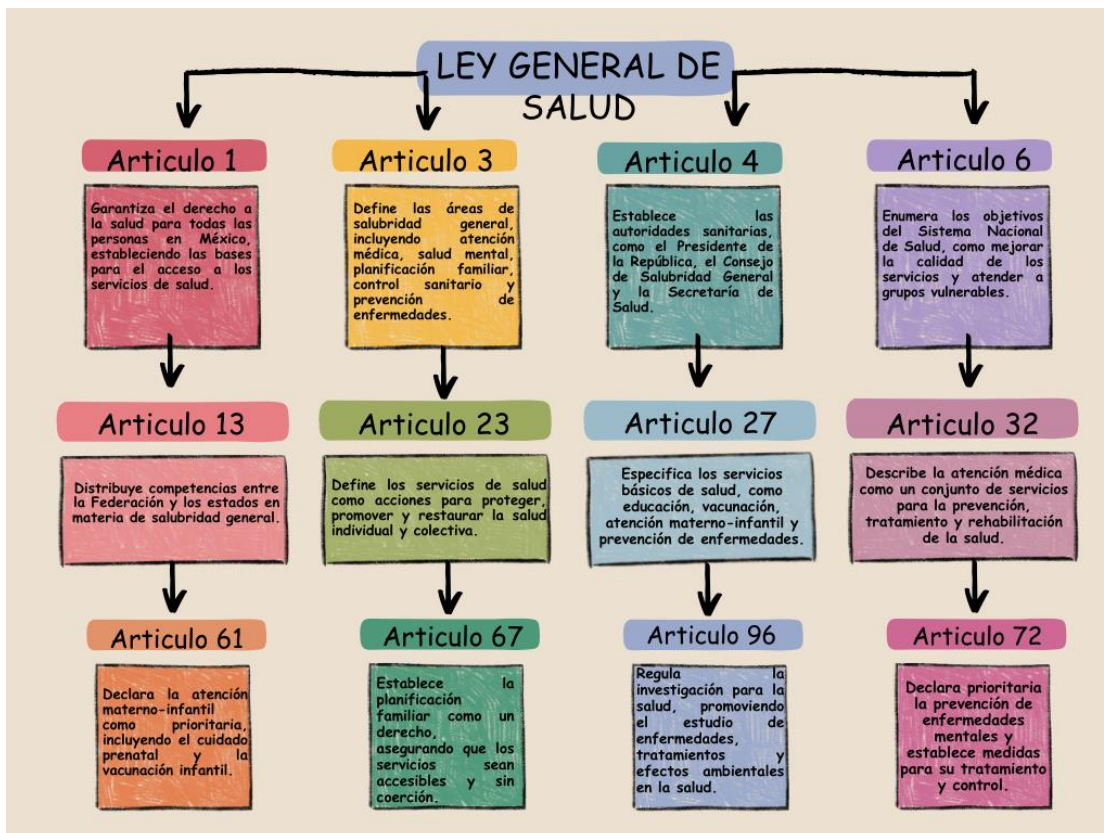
LEY GENERAL DE SALUD

Articulo 1

Garantiza el derecho a la salud para todas las personas en México, estableciendo las bases para el acceso a los servicios de salud.

Articulo 3

Define las áreas de salubridad general, incluyendo atención médica, salud mental, planificación familiar, control sanitario y prevención de enfermedades.

Articulo 4

Establece las autoridades sanitarias, como el Presidente de la República, el Consejo de Salubridad General y la Secretaría de Salud.

Articulo 6

Enumera los objetivos del Sistema Nacional de Salud, como mejorar la calidad de los servicios y atender a grupos vulnerables.

Articulo 13

Distribuye competencias entre la Federación y los estados en materia de salubridad general.

Articulo 23

Define los servicios de salud como acciones para proteger, promover y restaurar la salud individual y colectiva.

Articulo 27

Especifica los servicios básicos de salud, como educación, vacunación, atención materno-infantil y prevención de enfermedades.

Articulo 32

Describe la atención médica como un conjunto de servicios para la prevención, tratamiento y rehabilitación de la salud.

Articulo 61

Declara la atención materno-infantil como prioritaria, incluyendo el cuidado prenatal y la vacunación infantil.

Articulo 67

Establece la planificación familiar como un derecho, asegurando que los servicios sean accesibles y sin coerción.

Articulo 96

Regula la investigación para la salud, promoviendo el estudio de enfermedades, tratamientos y efectos ambientales en la salud.

Articulo 72

Declara prioritaria la prevención de enfermedades mentales y establece medidas para su tratamiento y control.